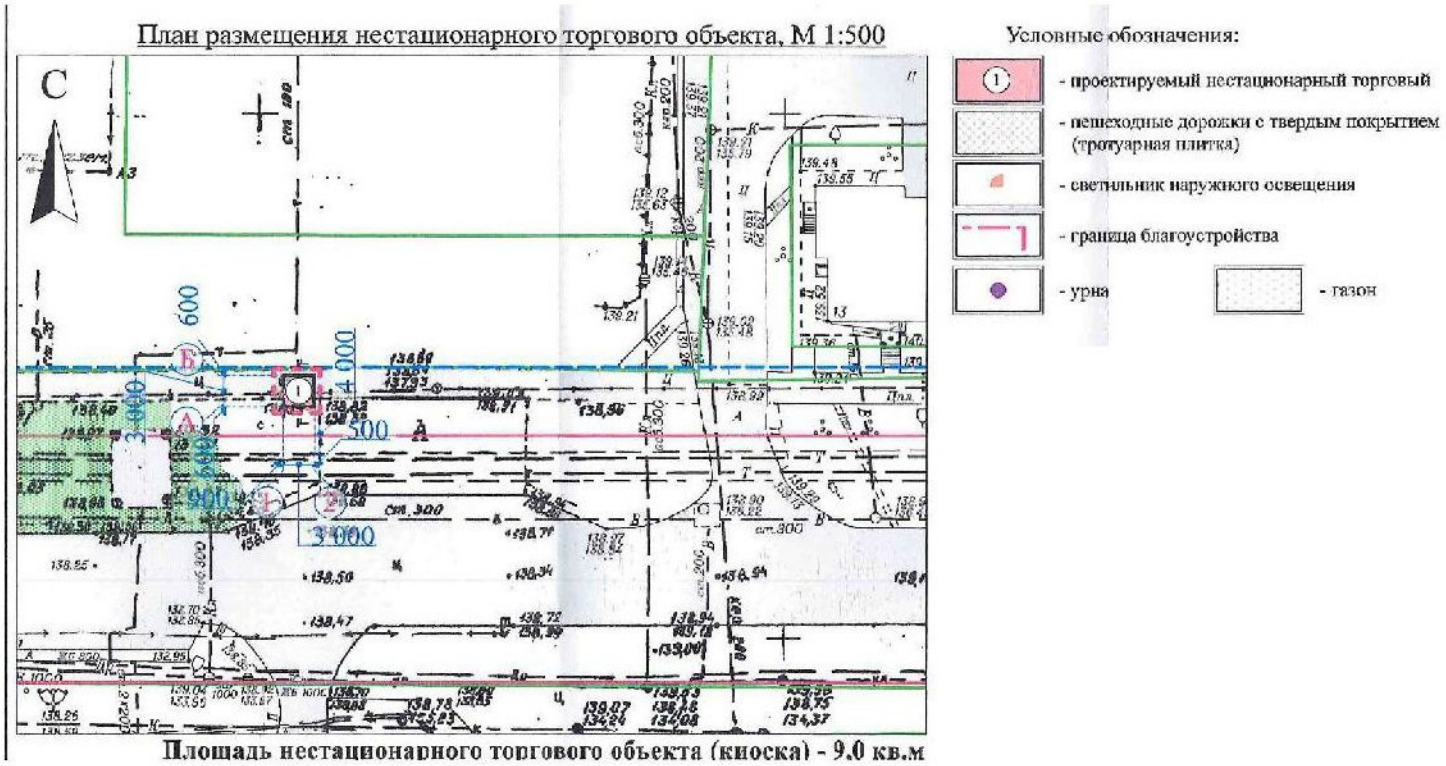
План размещения нестационарного торгового объекта, М 1:500

С

Условные обозначения:

1 - проектируемый нестационарный торговый

- пешеходные дорожки с твердым покрытием (тротуарная плитка)

- светильник наружного освещения

- граница благоустройства

- урна

- газон

600
4 000
3 000
500
600
900
3 000
Б
А
А
1
2
1

ст 300

138,40
138,07
138,88
138,77
138,25
138,50
138,34
138,47
138,72
138,94
138,36
138,21
138,52
138,48
138,56
138,93
138,90
138,22
138,87
138,62
138,12
132,95
139,07
139,24
134,08
134,37
138,75
138,26

Площадь нестационарного торгового объекта (киоска) - 9,0 кв.м